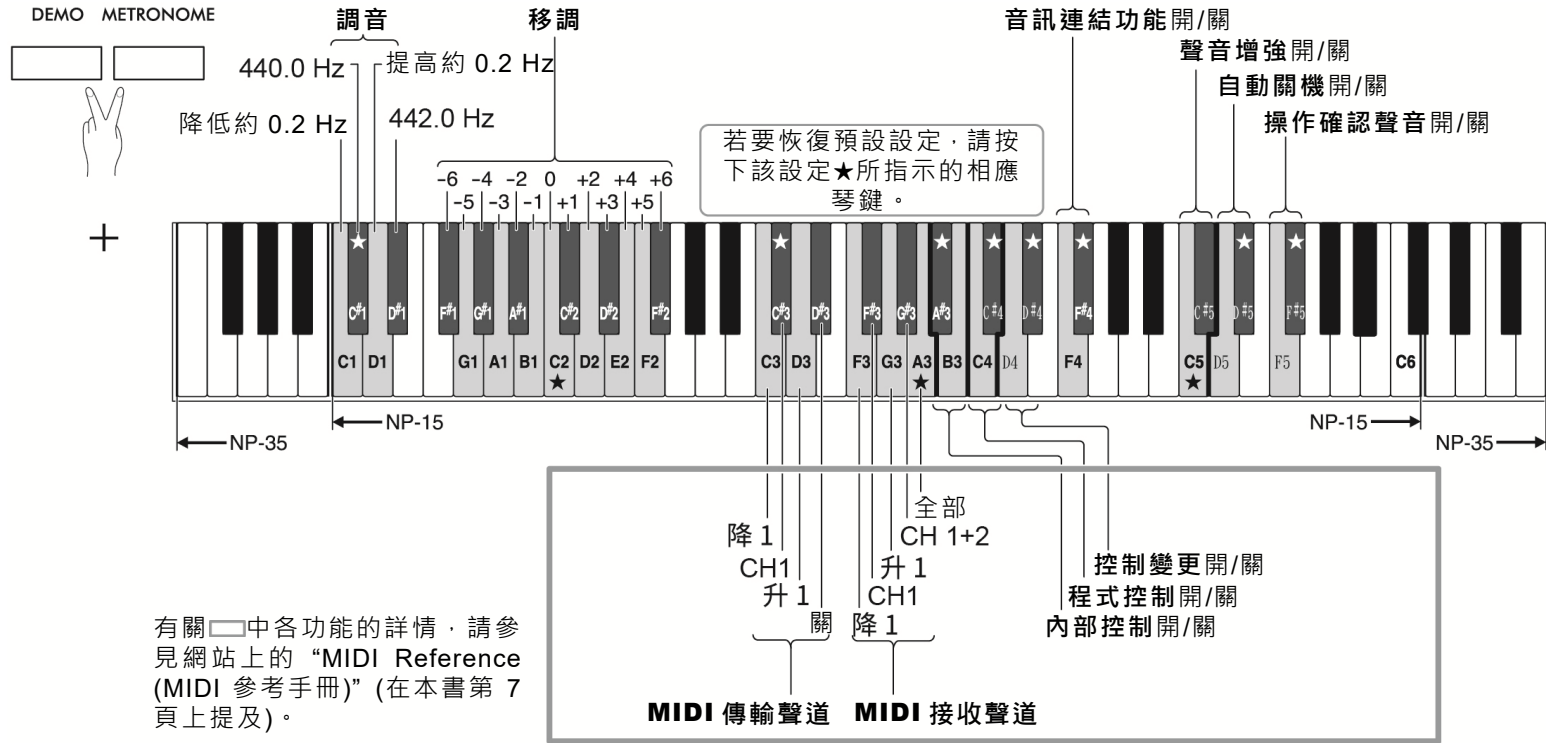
DEMO METRONOME

調音

移調

440.0 Hz
提高約 0.2 Hz
降低約 0.2 Hz
442.0 Hz

-6 -4 -2 0 +2 +4 +6
-5 -3 -1 +1 +3 +5

若要恢復預設設定，請按下該設定★所指示的相應琴鍵。

音訊連結功能開/關
聲音增強開/關
自動關機開/關
操作確認聲音開/關

+

★ ★ ★ ★ ★ ★ ★ ★ ★ ★

C#1 D#1 F#1 G#1 A#1 C#2 D#2 F#2 C#3 D#3 F#3 G#3 A#3 C#4 D#4 F#4 C#5 D#5 F#5

C1 D1 G1 A1 B1 C2 D2 E2 F2 C3 D3 F3 G3 A3 B3 C4 D4 F4 C5 D5 F5 C6

★ ★ ★

NP-35
NP-15
NP-15
NP-35

全部
CH 1+2
降 1
CH1
升 1
升 1
CH1
關
降 1

控制變更開/關
程式控制開/關
內部控制開/關

MIDI 傳輸聲道
MIDI 接收聲道

有關▭中各功能的詳情，請參見網站上的 "MIDI Reference (MIDI 參考手冊)" (在本書第 7 頁上提及)。